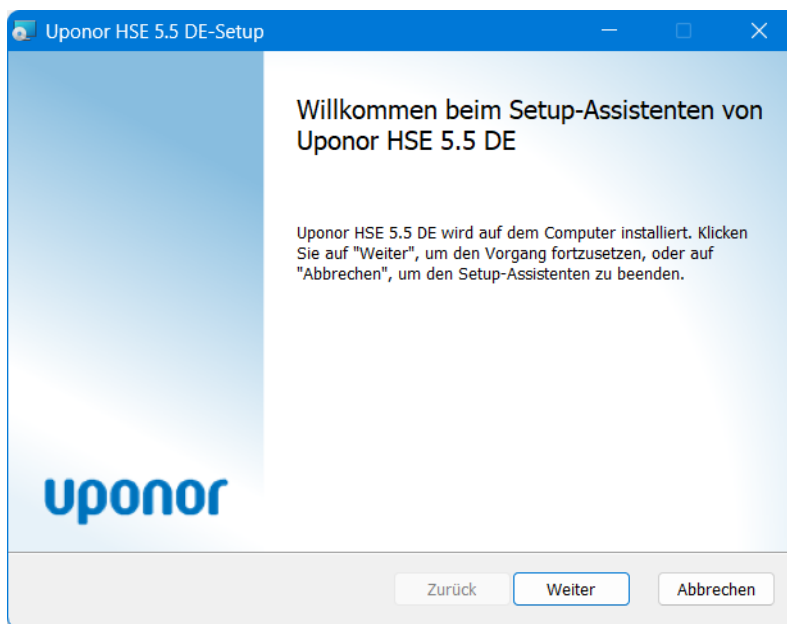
Uponor HSE 5.5 DE-Setup

Willkommen beim Setup-Assistenten von Uponor HSE 5.5 DE

Uponor HSE 5.5 DE wird auf dem Computer installiert. Klicken Sie auf "Weiter", um den Vorgang fortzusetzen, oder auf "Abbrechen", um den Setup-Assistenten zu beenden.

uponor

Zurück
Weiter
Abbrechen